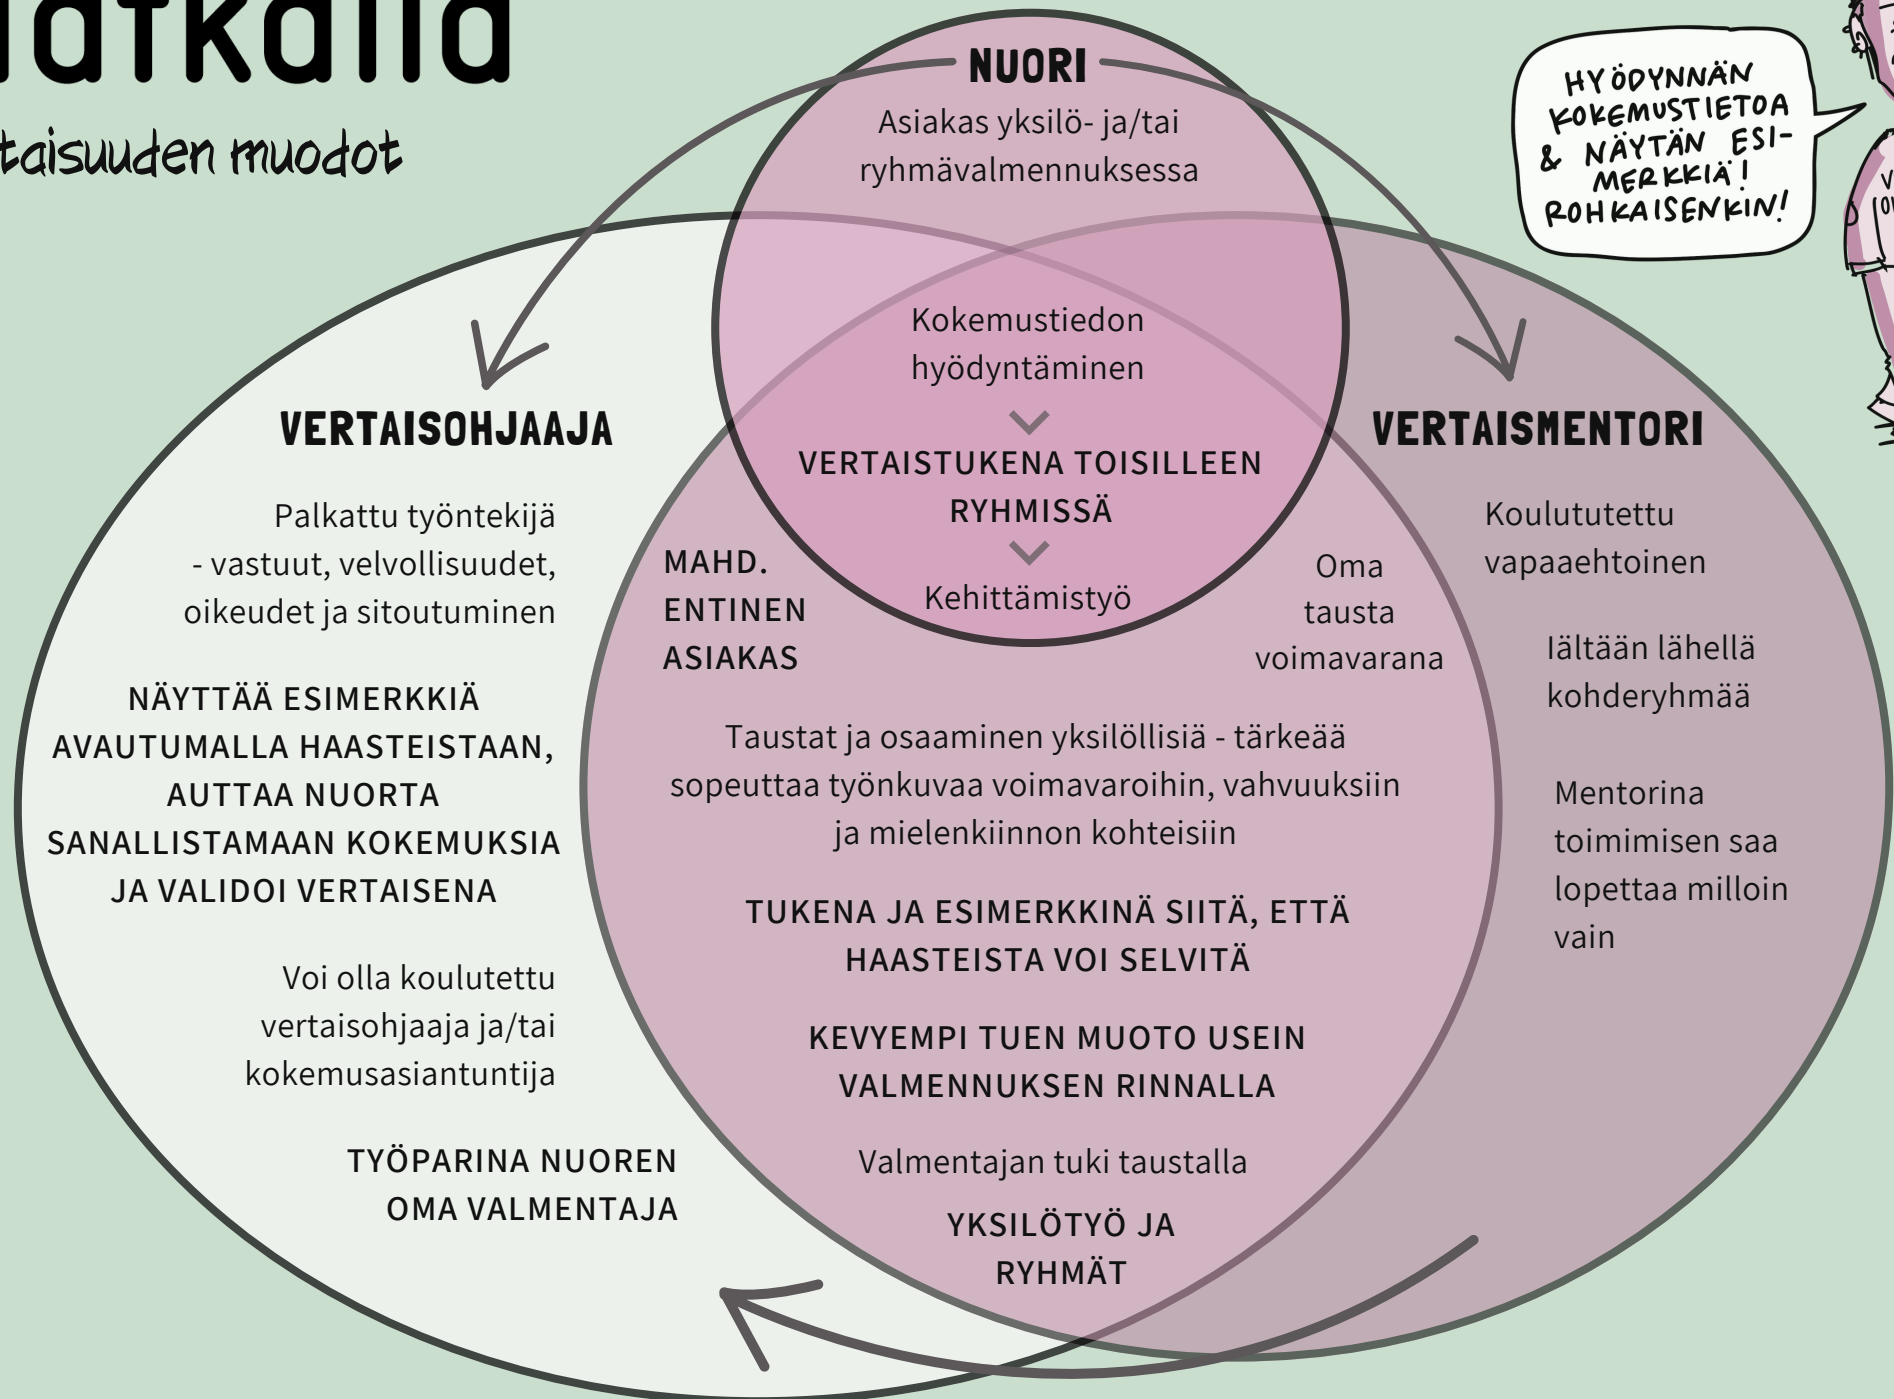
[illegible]atkalla
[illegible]taisuuden muodot

NUORI
Asiakas yksilö- ja/tai ryhmävalmennuksessa

HYÖDYNNÄN KOKEMUSTIETOA & NÄYTÄN ESIMERKKIÄ! ROHKAISENKIN!

Kokemustiedon hyödyntäminen

VERTAISTUKENA TOISILLEEN RYHMISSÄ

Kehittämistyö

VERTAISOHJAAJA

Palkattu työntekijä
- vastuut, velvollisuudet, oikeudet ja sitoutuminen

NÄYTTÄÄ ESIMERKKIÄ AVAUTUMALLA HAASTEISTAAN, AUTTAA NUORTA SANALLISTAMAAN KOKEMUKSIA JA VALIDOI VERTAISENA

Voi olla koulutettu vertaisohjaaja ja/tai kokemusasiantuntija

TYÖPARINA NUOREN OMA VALMENTAJA

MAHD. ENTINEN ASIAKAS

Oma tausta voimavarana

Taustat ja osaaminen yksilöllisiä - tärkeää sopeuttaa työnkuvaa voimavaroihin, vahvuuksiin ja mielenkiinnon kohteisiin

TUKENA JA ESIMERKKINÄ SIITÄ, ETTÄ HAASTEISTA VOI SELVITÄ

KEVYEMPI TUEN MUOTO USEIN VALMENNUKSEN RINNALLA

Valmentajan tuki taustalla

YKSILÖTYÖ JA RYHMÄT

VERTAISMENTORI

Koulututettu vapaaehtoinen

Iältään lähellä kohderyhmää

Mentorina toimimisen saa lopettaa milloin vain